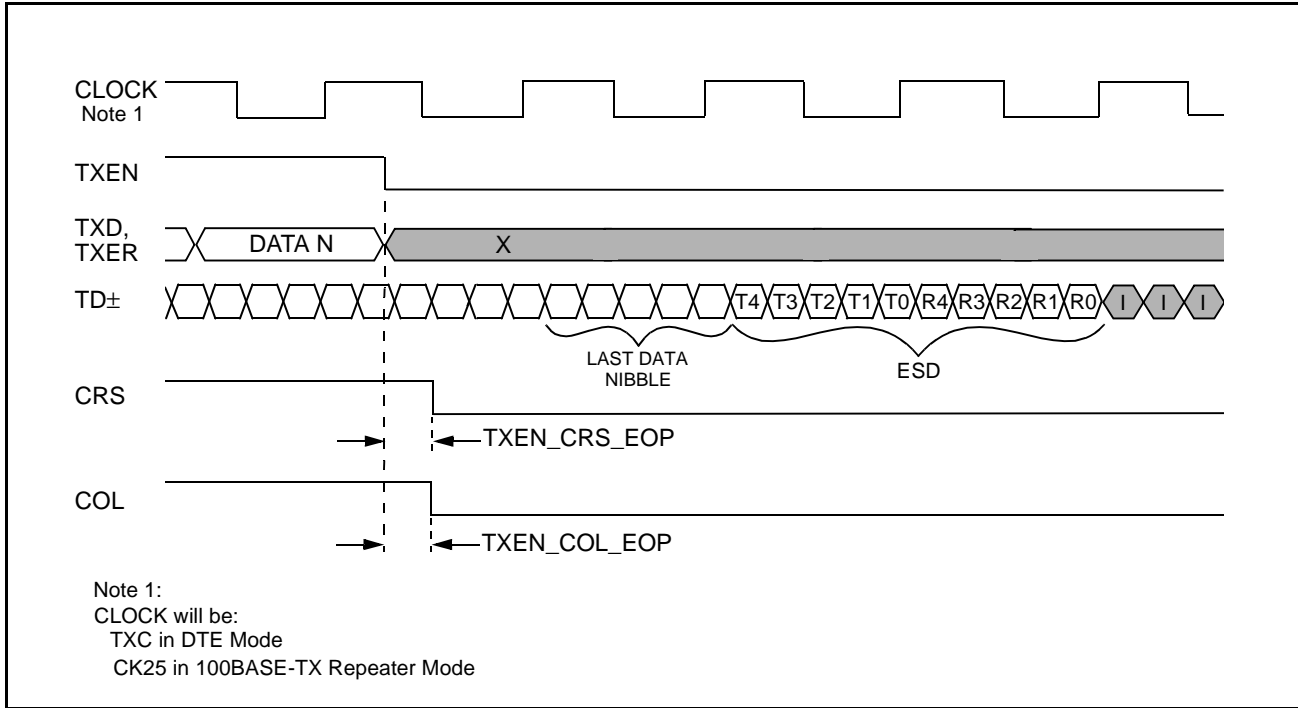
CLOCK
Note 1

TXEN

TXD,
TXER

DATA N

X

TD±

T4 T3 T2 T1 T0 R4 R3 R2 R1 R0 I I I

LAST DATA
NIBBLE

ESD

CRS

TXEN_CRS_EOP

COL

TXEN_COL_EOP

Note 1:
CLOCK will be:
TXC in DTE Mode
CK25 in 100BASE-TX Repeater Mode